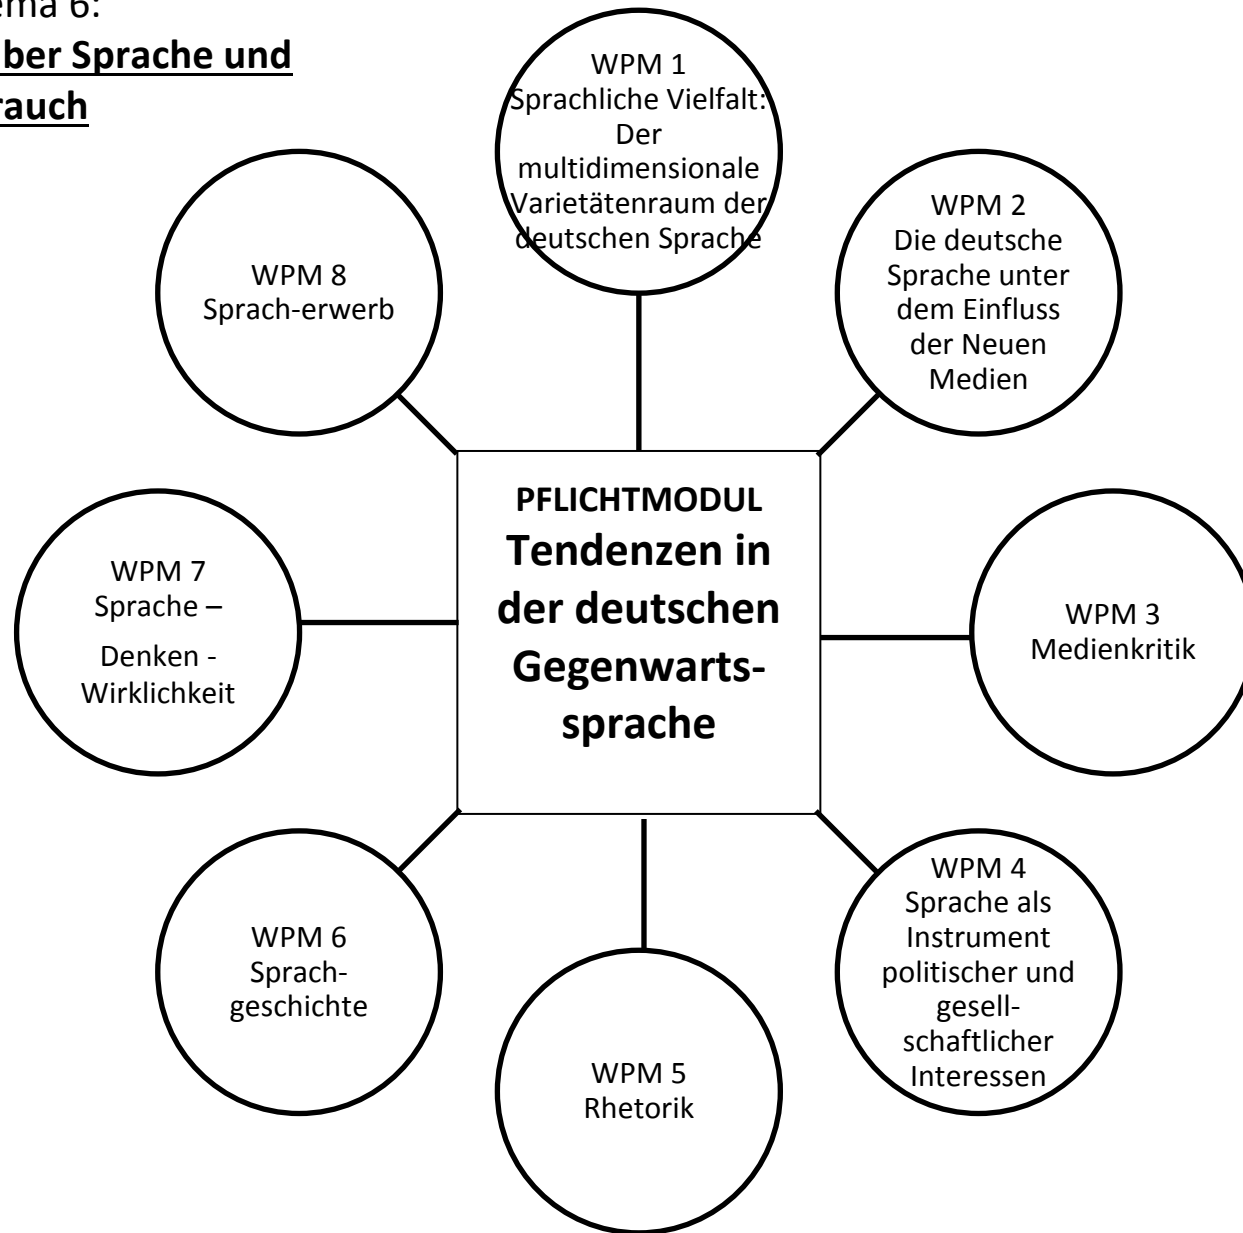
ema 6:
ber Sprache und
rauch

WPM 1
Sprachliche Vielfalt: Der multidimensionale Varietätenraum der deutschen Sprache

WPM 2
Die deutsche Sprache unter dem Einfluss der Neuen Medien

WPM 3
Medienkritik

WPM 4
Sprache als Instrument politischer und gesellschaftlicher Interessen

WPM 5
Rhetorik

WPM 6
Sprachgeschichte

WPM 7
Sprache –
Denken -
Wirklichkeit

WPM 8
Sprach-erwerb

PFLICHTMODUL
Tendenzen in der deutschen Gegenwartssprache